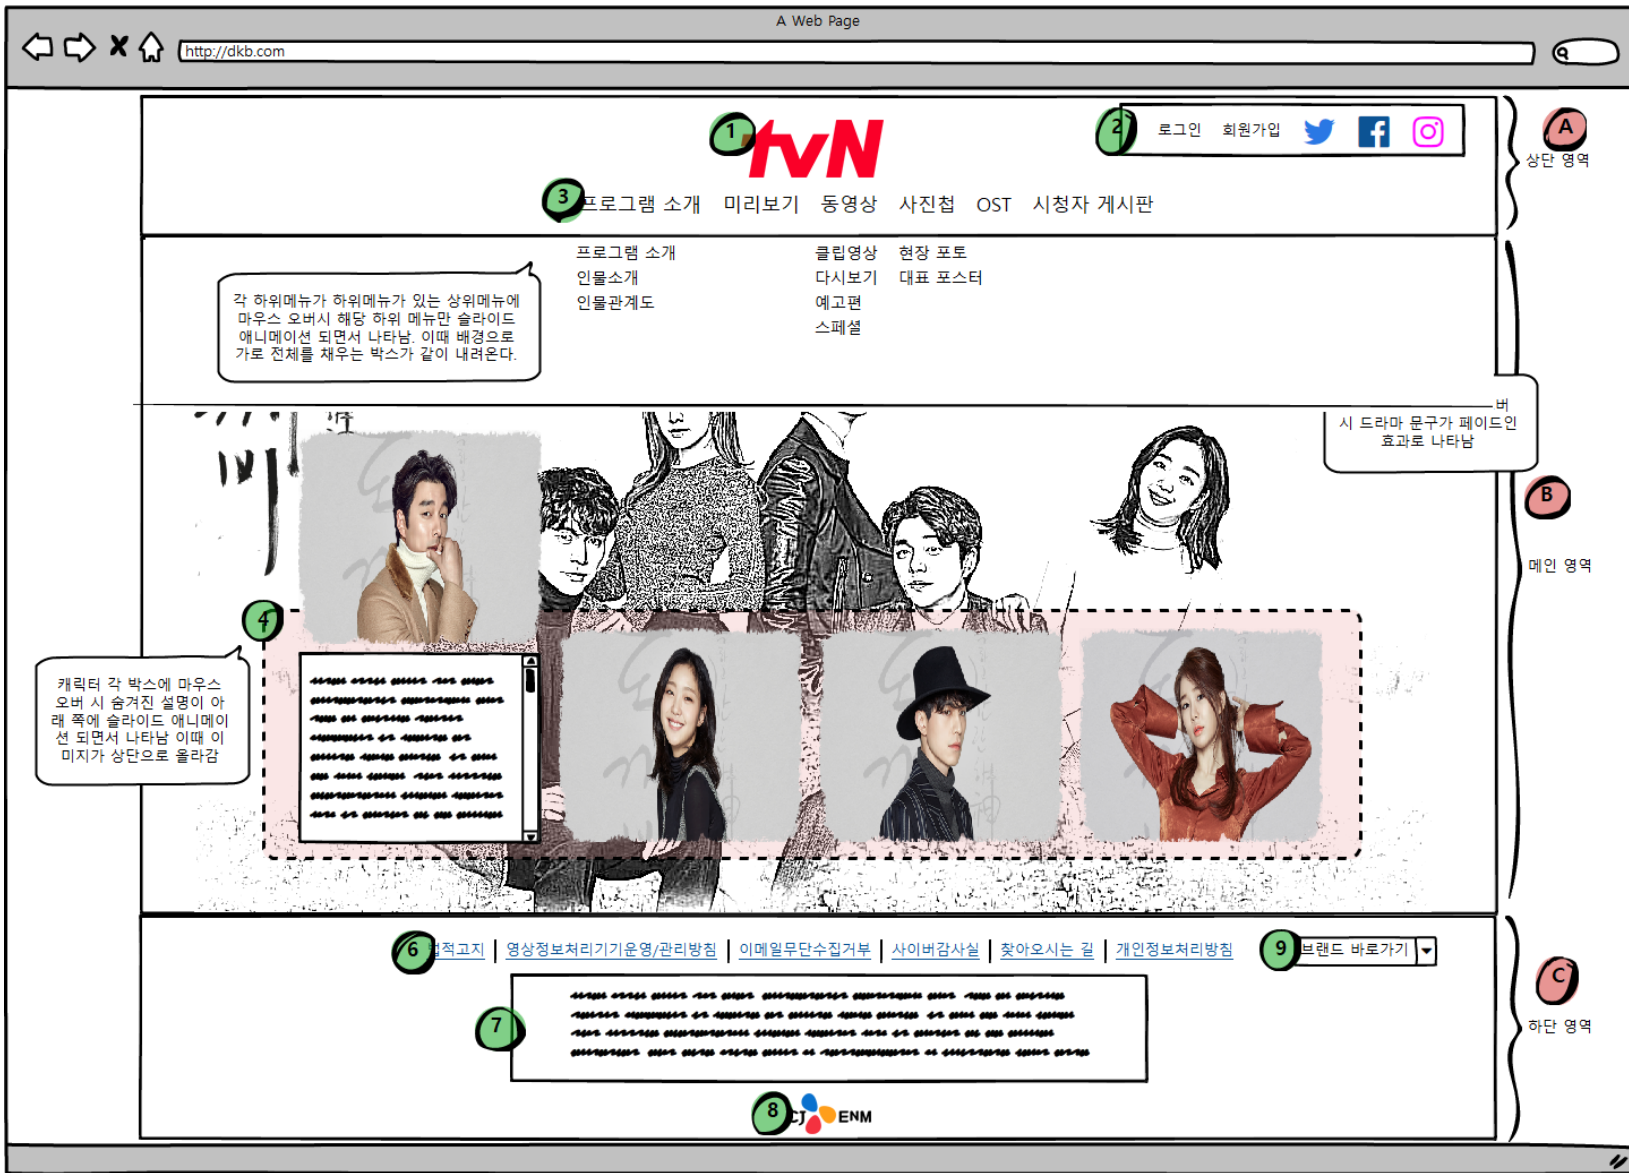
A Web Page

http://dkb.com

1 tvN

2 로그인 회원가입

A 상단 영역

3 프로그램 소개 미리보기 동영상 사진첩 OST 시청자 게시판

프로그램 소개
인물소개
인물관계도

클립영상
다시보기
예고편
스페셜

현장 포토
대표 포스터

각 하위메뉴가 하위메뉴가 있는 상위메뉴에 마우스 오버시 해당 하위 메뉴만 슬라이드 애니메이션 되면서 나타남. 이때 배경으로 가로 전체를 채우는 박스가 같이 내려온다.

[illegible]버 시 드라마 문구가 페이드인 효과로 나타남

B 메인 영역

4

캐릭터 각 박스에 마우스 오버 시 숨겨진 설명이 아래 쪽에 슬라이드 애니메이션 되면서 나타남 이때 이미지가 상단으로 올라감

6 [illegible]적고지 | 영상정보처리기기운영/관리방침 | 이메일무단수집거부 | 사이버감사실 | 찾아오시는 길 | 개인정보처리방침

9 브랜드 바로가기

7

8 CJ ENM

C 하단 영역